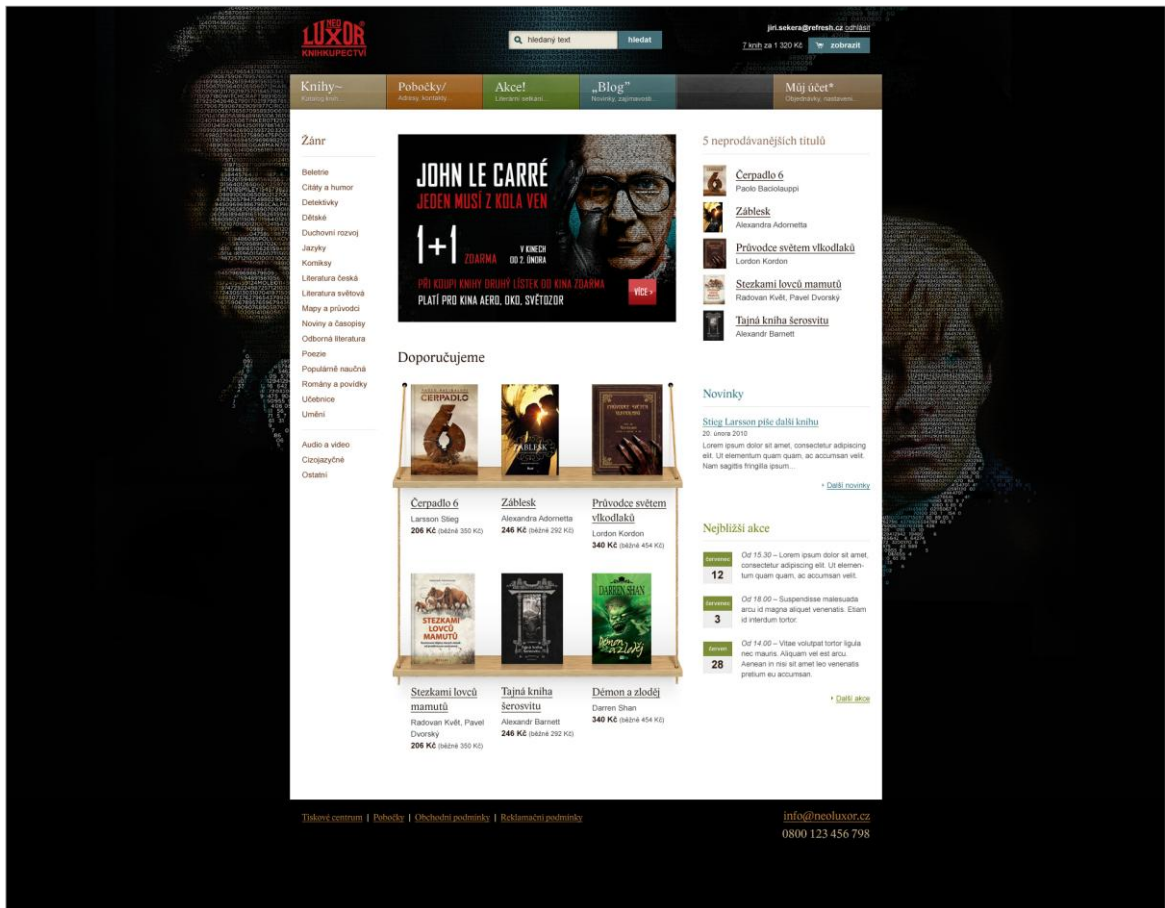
NEO LUXOR KNIHKUPECTVÍ

hledaný text hledat

jiri.sekera@refresh.cz odhlásit
7 knih za 1 320 Kč zobrazit

Knihy~ Katalog knih...
Pobočky/ Adresy, kontakty...
Akce! Literární setkání...
„Blog" Novinky, zajímavosti...
Můj účet* Objednávky, nastavení...

Žánr

Beletrie
Citáty a humor
Detektivky
Dětské
Duchovní rozvoj
Jazyky
Komiksy
Literatura česká
Literatura světová
Mapy a průvodci
Noviny a časopisy
Odborná literatura
Poezie
Populárně naučná
Romány a povídky
Učebnice
Umění

Audio a video
Cizojazyčné
Ostatní

JOHN LE CARRÉ
JEDEN MUSÍ Z KOLA VEN
1+1 ZDARMA
V KINECH OD 2. ÚNORA
PŘI KOUPI KNIHY DRUHÝ LÍSTEK DO KINA ZDARMA
PLATÍ PRO KINA AERO, OKO, SVĚTOZOR
VÍCE ›

Doporučujeme

Čerpadlo 6
Larsson Stieg
206 Kč (běžně 350 Kč)

Záblesk
Alexandra Adornetta
246 Kč (běžně 292 Kč)

Průvodce světem vlkodlaků
Lordon Kordon
340 Kč (běžně 454 Kč)

Stezkami lovců mamutů
Radovan Květ, Pavel Dvorský
206 Kč (běžně 350 Kč)

Tajná kniha šerosvitu
Alexandr Barnett
246 Kč (běžně 292 Kč)

Démon a zloděj
Darren Shan
340 Kč (běžně 454 Kč)

5 neprodávanějších titulů

Čerpadlo 6
Paolo Baciolauppi

Záblesk
Alexandra Adornetta

Průvodce světem vlkodlaků
Lordon Kordon

Stezkami lovců mamutů
Radovan Květ, Pavel Dvorský

Tajná kniha šerosvitu
Alexandr Barnett

Novinky

Stieg Larsson píše další knihu
20. února 2010
Lorem ipsum dolor sit amet, consectetur adipiscing elit. Ut elementum quam quam, ac accumsan velit. Nam sagittis fringilla ipsum...

› Další novinky

Nejbližší akce

Července 12
Od 15.30 – Lorem ipsum dolor sit amet, consectetur adipiscing elit. Ut elementum quam quam, ac accumsan velit.

Července 3
Od 18.00 – Suspendisse malesuada arcu id magna aliquet venenatis. Etiam id interdum tortor.

Července 28
Od 14.00 – Vitae volutpat tortor ligula nec mauris. Aliquam vel est arcu. Aenean in nisi sit amet leo venenatis pretium eu accumsan.

› Další akce

Tiskové centrum | Pobočky | Obchodní podmínky | Reklamační podmínky

info@neoluxor.cz
0800 123 456 798